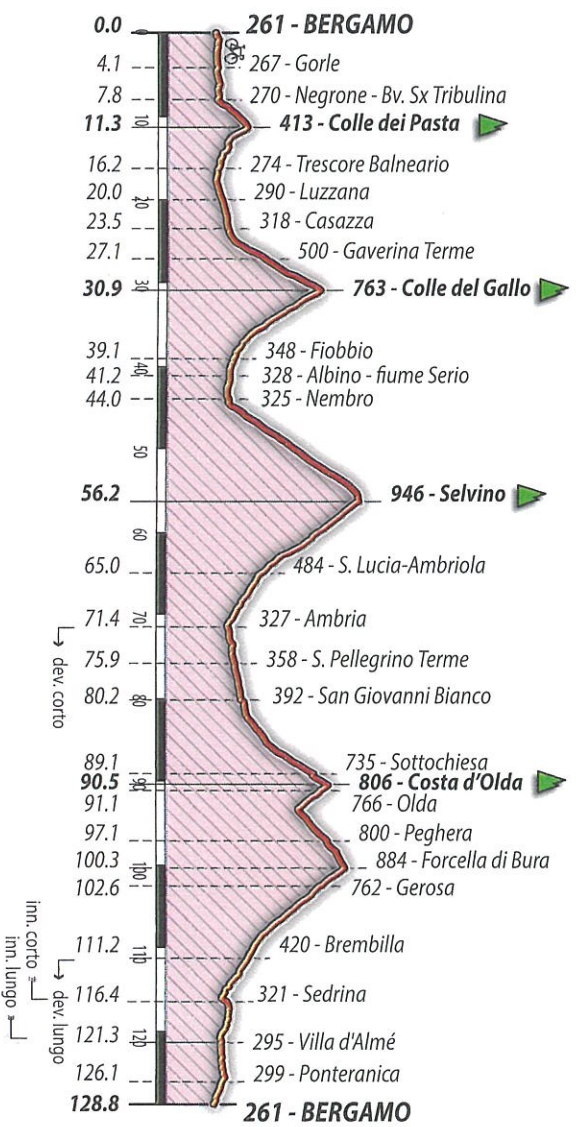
0.0 261 - BERGAMO
4.1 267 - Gorle
7.8 270 - Negrone - Bv. Sx Tribulina
11.3 10 413 - Colle dei Pasta
16.2 274 - Trescore Balneario
20.0 20 290 - Luzzana
23.5 318 - Casazza
27.1 500 - Gaverina Terme
30.9 30 763 - Colle del Gallo
39.1 348 - Fiobbio
41.2 40 328 - Albino - fiume Serio
44.0 325 - Nembro
50
56.2 946 - Selvino
60
65.0 484 - S. Lucia-Ambriola
71.4 70 327 - Ambria
dev. corto
75.9 358 - S. Pellegrino Terme
80.2 80 392 - San Giovanni Bianco
89.1 735 - Sottochiesa
90.5 90 806 - Costa d'Olda
91.1 766 - Olda
97.1 800 - Peghera
100.3 100 884 - Forcella di Bura
102.6 762 - Gerosa
111.2 110 420 - Brembilla
inn. corto
dev. lungo
inn. lungo
116.4 321 - Sedrina
121.3 120 295 - Villa d'Almé
126.1 299 - Ponteranica
128.8 261 - BERGAMO